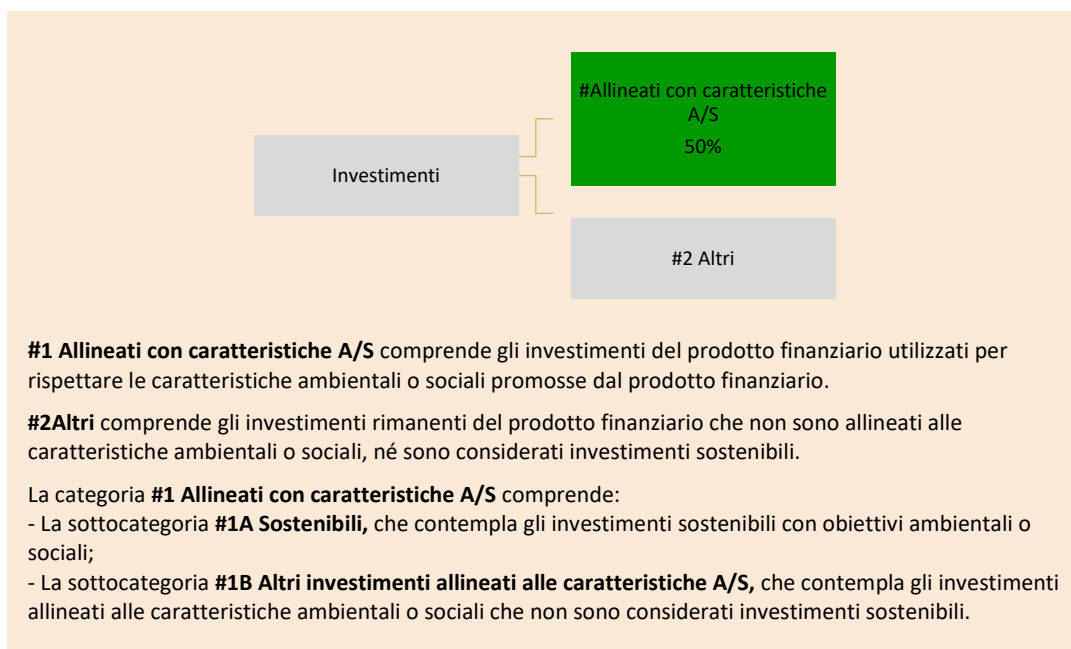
Investimenti

#Allineati con caratteristiche A/S
50%

#2 Altri

**#1 Allineati con caratteristiche A/S** comprende gli investimenti del prodotto finanziario utilizzati per rispettare le caratteristiche ambientali o sociali promosse dal prodotto finanziario.

**#2Altri** comprende gli investimenti rimanenti del prodotto finanziario che non sono allineati alle caratteristiche ambientali o sociali, né sono considerati investimenti sostenibili.

La categoria **#1 Allineati con caratteristiche A/S** comprende:
- La sottocategoria **#1A Sostenibili,** che contempla gli investimenti sostenibili con obiettivi ambientali o sociali;
- La sottocategoria **#1B Altri investimenti allineati alle caratteristiche A/S,** che contempla gli investimenti allineati alle caratteristiche ambientali o sociali che non sono considerati investimenti sostenibili.